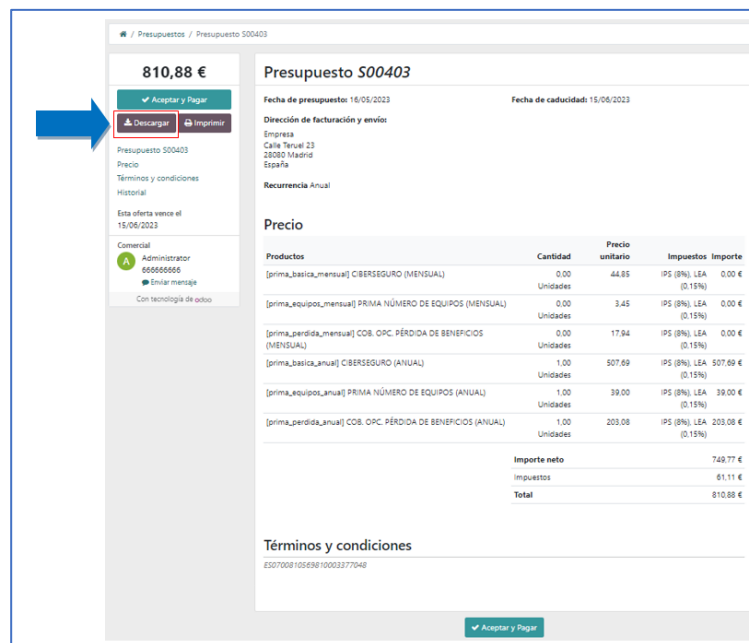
/ Presupuestos / Presupuesto S00403

810,88 €

Aceptar y Pagar

Descargar Imprimir

Presupuesto S00403
Precio
Términos y condiciones
Historial

Esta oferta vence el
15/06/2023

Comercial
A Administrator
666666666
Enviar mensaje

Con tecnología de odoo

Presupuesto S00403

Fecha de presupuesto: 16/05/2023

Fecha de caducidad: 15/06/2023

Dirección de facturación y envío:

Empresa
Calle Teruel 23
28080 Madrid
España

Recurrencia Anual

Precio

| Productos | Cantidad | Precio unitario | Impuestos | Importe |
|---|---|---|---|---|
| [prima_basica_mensual] CIBERSEGURO (MENSUAL) | 0,00 Unidades | 44,85 | IPS (8%), LEA (0,15%) | 0,00 € |
| [prima_equipos_mensual] PRIMA NÚMERO DE EQUIPOS (MENSUAL) | 0,00 Unidades | 3,45 | IPS (8%), LEA (0,15%) | 0,00 € |
| [prima_perdida_mensual] COB. OPC. PÉRDIDA DE BENEFICIOS (MENSUAL) | 0,00 Unidades | 17,94 | IPS (8%), LEA (0,15%) | 0,00 € |
| [prima_basica_anual] CIBERSEGURO (ANUAL) | 1,00 Unidades | 507,69 | IPS (8%), LEA (0,15%) | 507,69 € |
| [prima_equipos_anual] PRIMA NÚMERO DE EQUIPOS (ANUAL) | 1,00 Unidades | 39,00 | IPS (8%), LEA (0,15%) | 39,00 € |
| [prima_perdida_anual] COB. OPC. PÉRDIDA DE BENEFICIOS (ANUAL) | 1,00 Unidades | 203,08 | IPS (8%), LEA (0,15%) | 203,08 € |

| | |
|---|---|
| Importe neto | 749,77 € |
| Impuestos | 61,11 € |
| Total | 810,88 € |

Términos y condiciones

ES07008105698100033770​48

Aceptar y Pagar